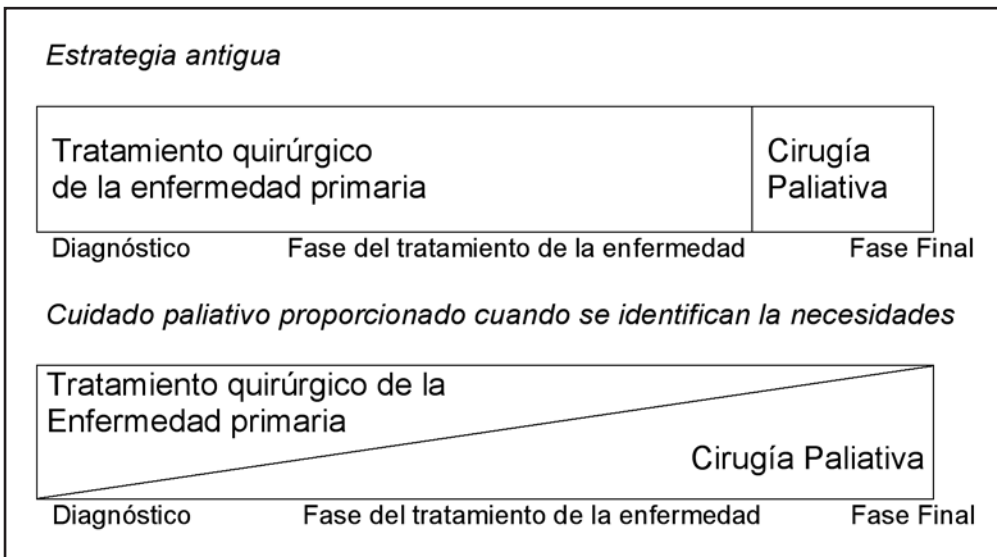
Estrategia antigua

Tratamiento quirúrgico de la enfermedad primaria

Cirugía Paliativa

Diagnóstico

Fase del tratamiento de la enfermedad

Fase Final

Cuidado paliativo proporcionado cuando se identifican la necesidades

Tratamiento quirúrgico de la Enfermedad primaria

Cirugía Paliativa

Diagnóstico

Fase del tratamiento de la enfermedad

Fase Final